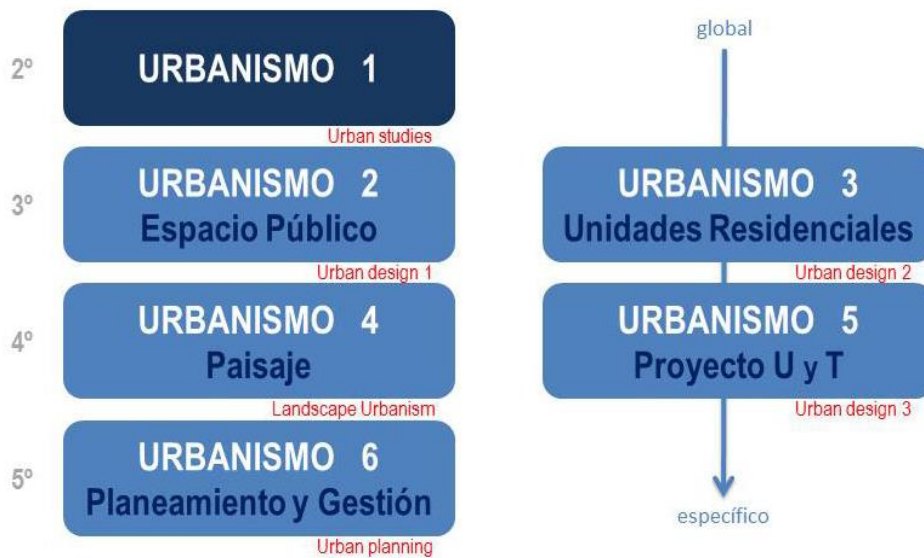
2º
URBANISMO 1
Urban studies

3º
URBANISMO 2
Espacio Público
Urban design 1

4º
URBANISMO 4
Paisaje
Landscape Urbanism

5º
URBANISMO 6
Planeamiento y Gestión
Urban planning

global

URBANISMO 3
Unidades Residenciales
Urban design 2

URBANISMO 5
Proyecto U y T
Urban design 3

específico